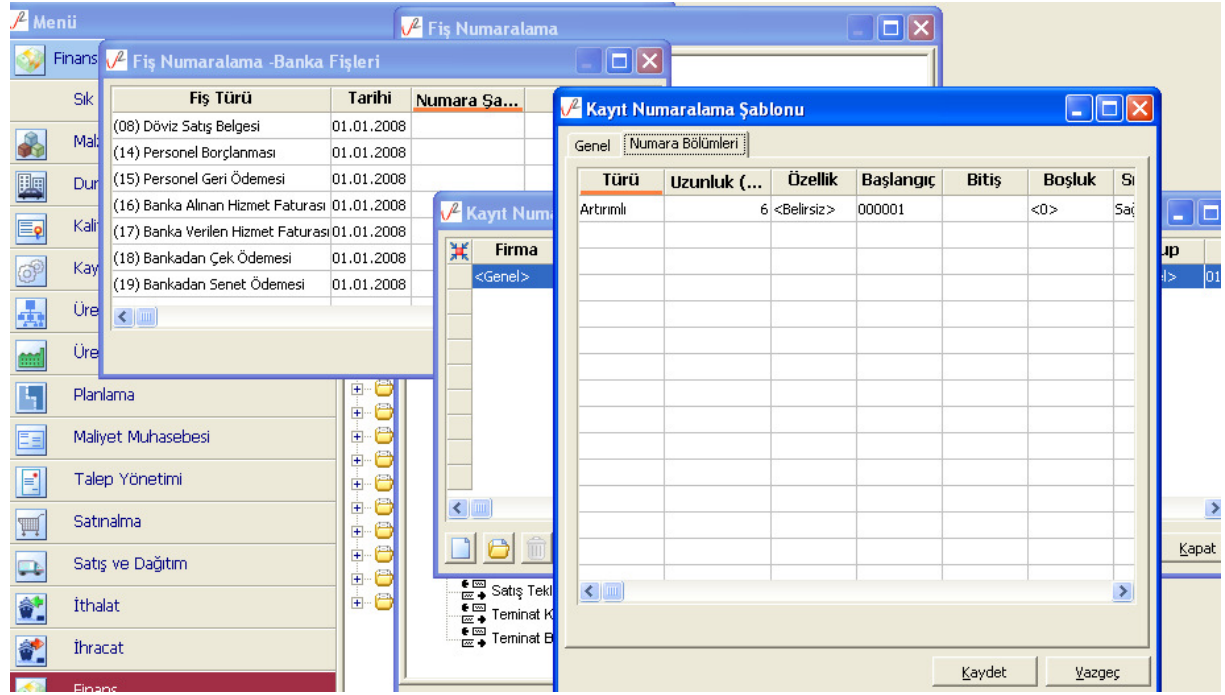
Menü

Finans

Sık

Mal

Dur

Kali

Kay

Üre

Üre

Planlama

Maliyet Muhasebesi

Talep Yönetimi

Satınalma

Satış ve Dağıtım

İthalat

İhracat

Finans

Fiş Numaralama

Fiş Numaralama -Banka Fişleri

| Fiş Türü | Tarihi | Numara Şa... |
|---|---|---|
| (08) Döviz Satış Belgesi | 01.01.2008 | |
| (14) Personel Borçlanması | 01.01.2008 | |
| (15) Personel Geri Ödemesi | 01.01.2008 | |
| (16) Banka Alınan Hizmet Faturası | 01.01.2008 | |
| (17) Banka Verilen Hizmet Faturası | 01.01.2008 | |
| (18) Bankadan Çek Ödemesi | 01.01.2008 | |
| (19) Bankadan Senet Ödemesi | 01.01.2008 | |

Kayıt Num

Firma

<Genel>

Satış Tekl

Teminat K

Teminat B

Kayıt Numaralama Şablonu

Genel | Numara Bölümleri

| Türü | Uzunluk (... | Özellik | Başlangıç | Bitiş | Boşluk | S |
|---|---|---|---|---|---|---|
| Artırımlı | 6 | <Belirsiz> | 000001 | | <0> | Sağ |

Kaydet

Vazgeç

up

l>

01

Kapat